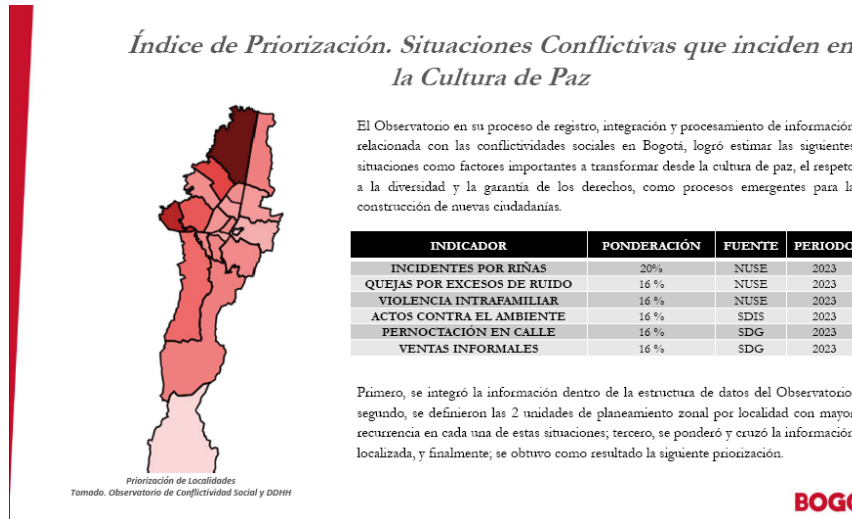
Índice de Priorización. Situaciones Conflictivas que inciden en la Cultura de Paz

El Observatorio en su proceso de registro, integración y procesamiento de información relacionada con las conflictividades sociales en Bogotá, logró estimar las siguientes situaciones como factores importantes a transformar desde la cultura de paz, el respeto a la diversidad y la garantía de los derechos, como procesos emergentes para la construcción de nuevas ciudadanías.

| INDICADOR | PONDERACIÓN | FUENTE | PERIODO |
|---|---|---|---|
| INCIDENTES POR RIÑAS | 20% | NUSE | 2023 |
| QUEJAS POR EXCESOS DE RUIDO | 16 % | NUSE | 2023 |
| VIOLENCIA INTRAFAMILIAR | 16 % | NUSE | 2023 |
| ACTOS CONTRA EL AMBIENTE | 16 % | SDIS | 2023 |
| PERNOCTACIÓN EN CALLE | 16 % | SDG | 2023 |
| VENTAS INFORMALES | 16 % | SDG | 2023 |

Primero, se integró la información dentro de la estructura de datos del Observatorio segundo, se definieron las 2 unidades de planeamiento zonal por localidad con mayor recurrencia en cada una de estas situaciones; tercero, se ponderó y cruzó la información localizada, y finalmente; se obtuvo como resultado la siguiente priorización.

Priorización de Localidades
Tomado. Observatorio de Conflictividad Social y DDHH

BOGO